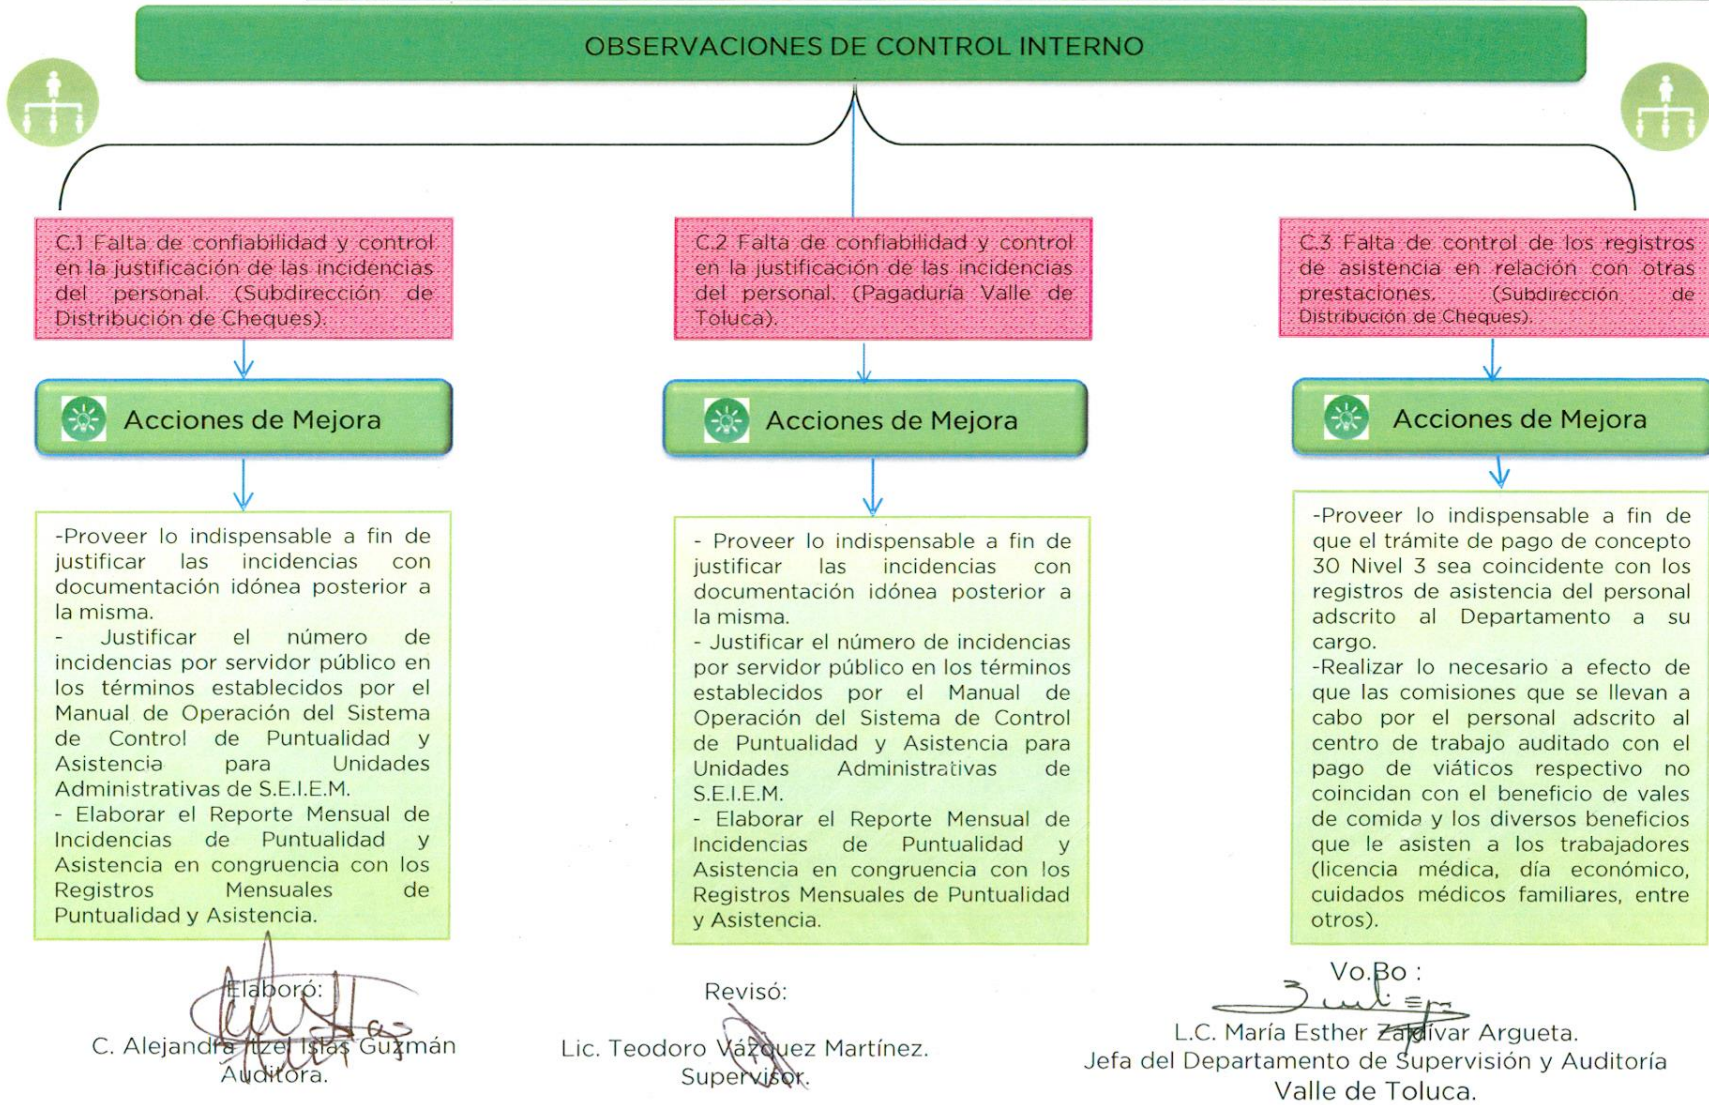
OBSERVACIONES DE CONTROL INTERNO

C.1 Falta de confiabilidad y control en la justificación de las incidencias del personal. (Subdirección de Distribución de Cheques).

Acciones de Mejora

-Proveer lo indispensable a fin de justificar las incidencias con documentación idónea posterior a la misma.
- Justificar el número de incidencias por servidor público en los términos establecidos por el Manual de Operación del Sistema de Control de Puntualidad y Asistencia para Unidades Administrativas de S.E.I.E.M.
- Elaborar el Reporte Mensual de Incidencias de Puntualidad y Asistencia en congruencia con los Registros Mensuales de Puntualidad y Asistencia.

C.2 Falta de confiabilidad y control en la justificación de las incidencias del personal. (Pagaduría Valle de Toluca).

Acciones de Mejora

- Proveer lo indispensable a fin de justificar las incidencias con documentación idónea posterior a la misma.
- Justificar el número de incidencias por servidor público en los términos establecidos por el Manual de Operación del Sistema de Control de Puntualidad y Asistencia para Unidades Administrativas de S.E.I.E.M.
- Elaborar el Reporte Mensual de Incidencias de Puntualidad y Asistencia en congruencia con los Registros Mensuales de Puntualidad y Asistencia.

C.3 Falta de control de los registros de asistencia en relación con otras prestaciones. (Subdirección de Distribución de Cheques).

Acciones de Mejora

-Proveer lo indispensable a fin de que el trámite de pago de concepto 30 Nivel 3 sea coincidente con los registros de asistencia del personal adscrito al Departamento a su cargo.
-Realizar lo necesario a efecto de que las comisiones que se llevan a cabo por el personal adscrito al centro de trabajo auditado con el pago de viáticos respectivo no coincidan con el beneficio de vales de comida y los diversos beneficios que le asisten a los trabajadores (licencia médica, día económico, cuidados médicos familiares, entre otros).

Elaboró:
C. Alejandra Itzel Islas Guzmán
Auditora.

Revisó:
Lic. Teodoro Vázquez Martínez.
Supervisor.

Vo.Bo :
L.C. María Esther Zaldívar Argueta.
Jefa del Departamento de Supervisión y Auditoría
Valle de Toluca.